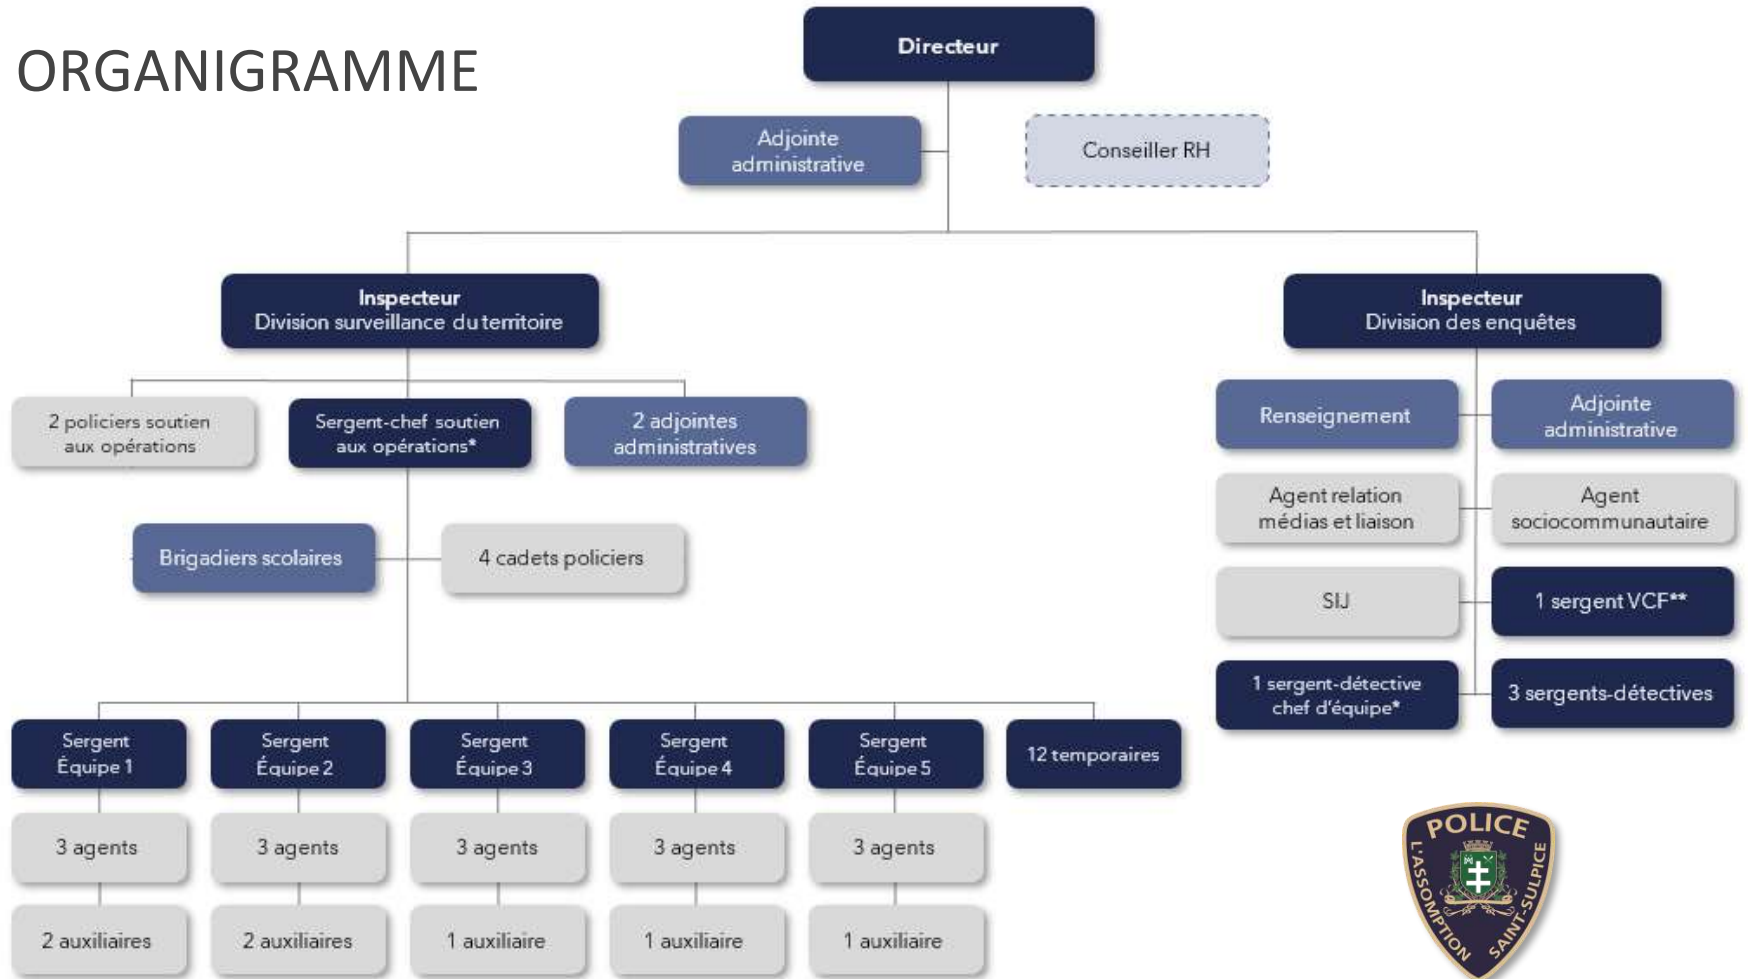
ORGANIGRAMME

Directeur

Adjointe administrative

Conseiller RH

Inspecteur
Division surveillance du territoire

Inspecteur
Division des enquêtes

2 policiers soutien aux opérations

Sergent-chef soutien aux opérations*

2 adjointes administratives

Brigadiers scolaires

4 cadets policiers

Sergent Équipe 1

Sergent Équipe 2

Sergent Équipe 3

Sergent Équipe 4

Sergent Équipe 5

12 temporaires

3 agents

3 agents

3 agents

3 agents

3 agents

2 auxiliaires

2 auxiliaires

1 auxiliaire

1 auxiliaire

1 auxiliaire

Renseignement

Adjointe administrative

Agent relation médias et liaison

Agent sociocommunautaire

SIJ

1 sergent VCF**

1 sergent-détective chef d'équipe*

3 sergents-détectives

POLICE
L'ASSOMPTION SAINT-SULPICE